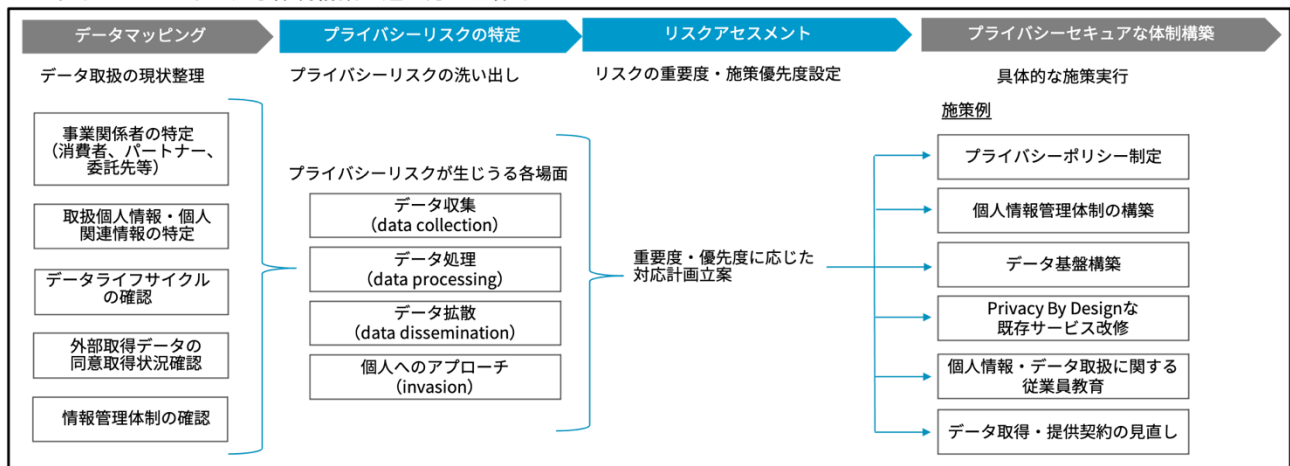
データマッピング

プライバシーリスクの特定

リスクアセスメント

プライバシーセキュアな体制構築

データ取扱の現状整理

プライバシーリスクの洗い出し

リスクの重要度・施策優先度設定

具体的な施策実行

事業関係者の特定（消費者、パートナー、委託先等）

取扱個人情報・個人関連情報の特定

データライフサイクルの確認

外部取得データの同意取得状況確認

情報管理体制の確認

プライバシーリスクが生じうる各場面

データ収集（data collection）

データ処理（data processing）

データ拡散（data dissemination）

個人へのアプローチ（invasion）

重要度・優先度に応じた対応計画立案

施策例

プライバシーポリシー制定

個人情報管理体制の構築

データ基盤構築

Privacy By Designな既存サービス改修

個人情報・データ取扱に関する従業員教育

データ取得・提供契約の見直し